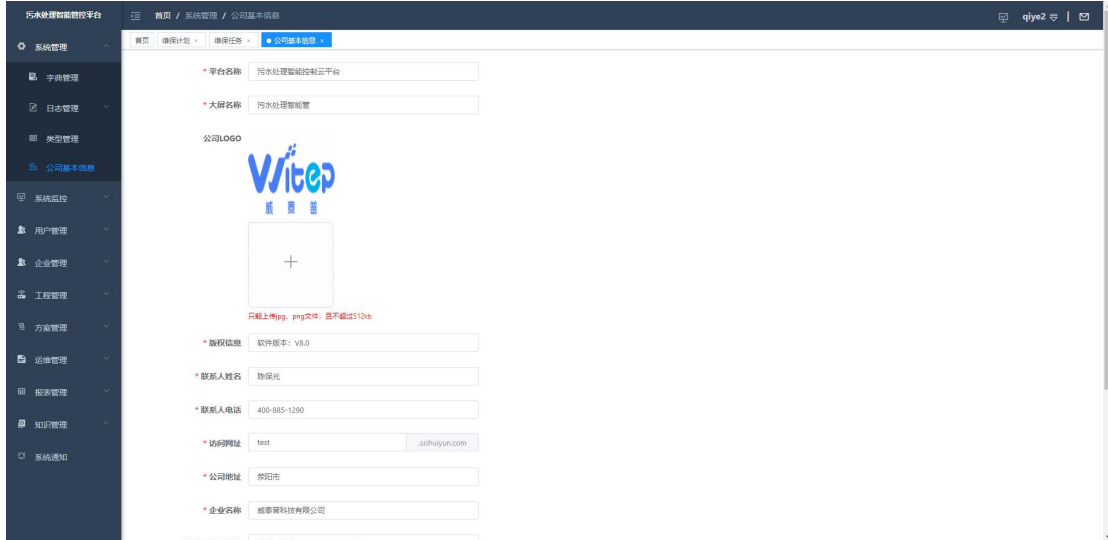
污水处理智能管控平台

首页 / 系统管理 / 公司基本信息

qiye2

系统管理
字典管理
日志管理
类型管理
公司基本信息
系统监控
用户管理
企业管理
工程管理
方案管理
运维管理
报表管理
知识管理
系统通知

首页 | 维保计划 × | 维保任务 × | ● 公司基本信息 ×

* 平台名称 污水处理智能控制云平台

* 大屏名称 污水处理智能管

公司LOGO

Witep
威泰普

+

只能上传jpg、png文件，且不超过512kb

* 版权信息 软件版本：V8.0

* 联系人姓名 陈保光

* 联系人电话 400-885-1290

* 访问网址 test .sishuiyun.com

* 公司地址 泰阳市

* 企业名称 威泰普科技有限公司